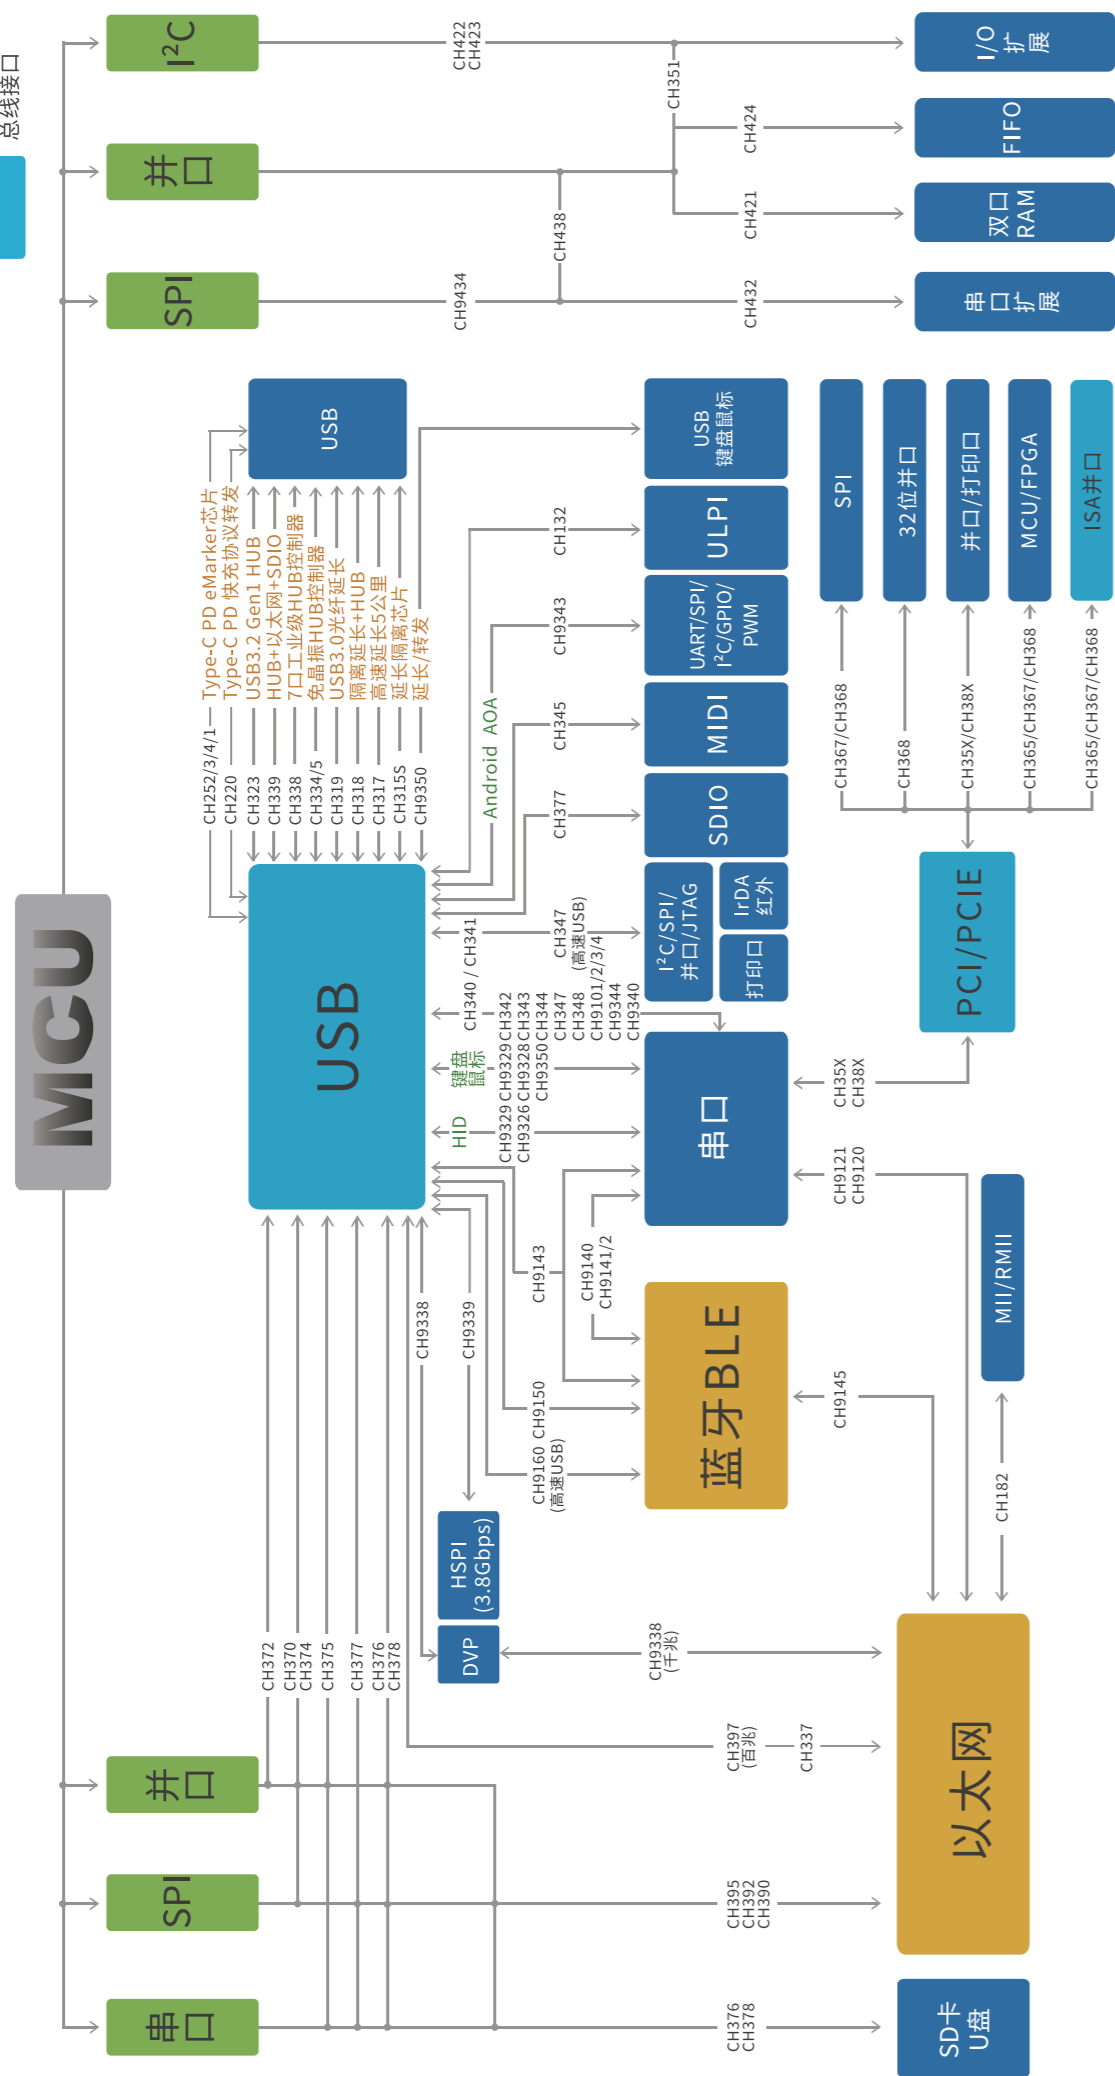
总线接口

MCU

I²C
并口
SPI

CH422
CH423
CH351
CH424
CH438
CH421
CH9434
CH432

I/O扩展
FIFO
双口RAM
串口扩展

USB

Type-C PD eMarker芯片
Type-C PD 快充协议转发
USB3.2 Gen1 HUB
HUB+以太网+SDIO
7口工业级HUB控制器
免晶振HUB控制器
USB3.0光纤延长
隔离延长+HUB
高速延长5公里
延长隔离芯片
延长/转发

CH252/3/4/1
CH220
CH323
CH339
CH338
CH334/5
CH319
CH318
CH317
CH315S
CH9350

USB键盘鼠标
ULPI
UART/SPI/I²C/GPIO/PWM
MIDI
SDIO
I²C/SPI/并口/JTAG
IrDA红外
打印口

Android AOA
CH132
CH9343
CH345
CH377
CH347 (高速USB)
CH340 / CH341
CH342 CH343 CH344 CH347 CH348 CH9101/2/3/4 CH9344 CH9340
CH9329 CH9328 CH9350
CH9326
键盘鼠标
HID

USB

SPI
32位并口
并口/打印口
MCU/FPGA
ISA并口

CH367/CH368
CH368
CH35X/CH38X
CH365/CH367/CH368
CH365/CH367/CH368

PCI/PCIE

串口
CH35X
CH38X
CH9121
CH9120

MII/RMII
CH182

CH9143
CH9140
CH9141/2
CH9150
CH9160 (高速USB)
CH9145

蓝牙BLE

CH9338
CH9339
HSPI (3.8Gbps)
DVP
CH9338 (千兆)

CH372
CH370
CH374
CH375
CH377
CH376
CH378

CH397 (百兆)
CH337

以太网

并口
SPI
串口

CH395
CH392
CH390
CH376
CH378

SD卡
U盘